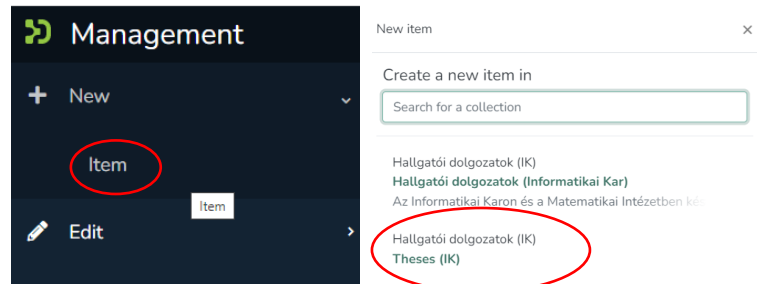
Management

New

Item

Item

Edit

New item

×

Create a new item in

Search for a collection

Hallgatói dolgozatok (IK)
Hallgatói dolgozatok (Informatikai Kar)
Az Informatikai Karon és a Matematikai Intézetben kés

Hallgatói dolgozatok (IK)
Theses (IK)